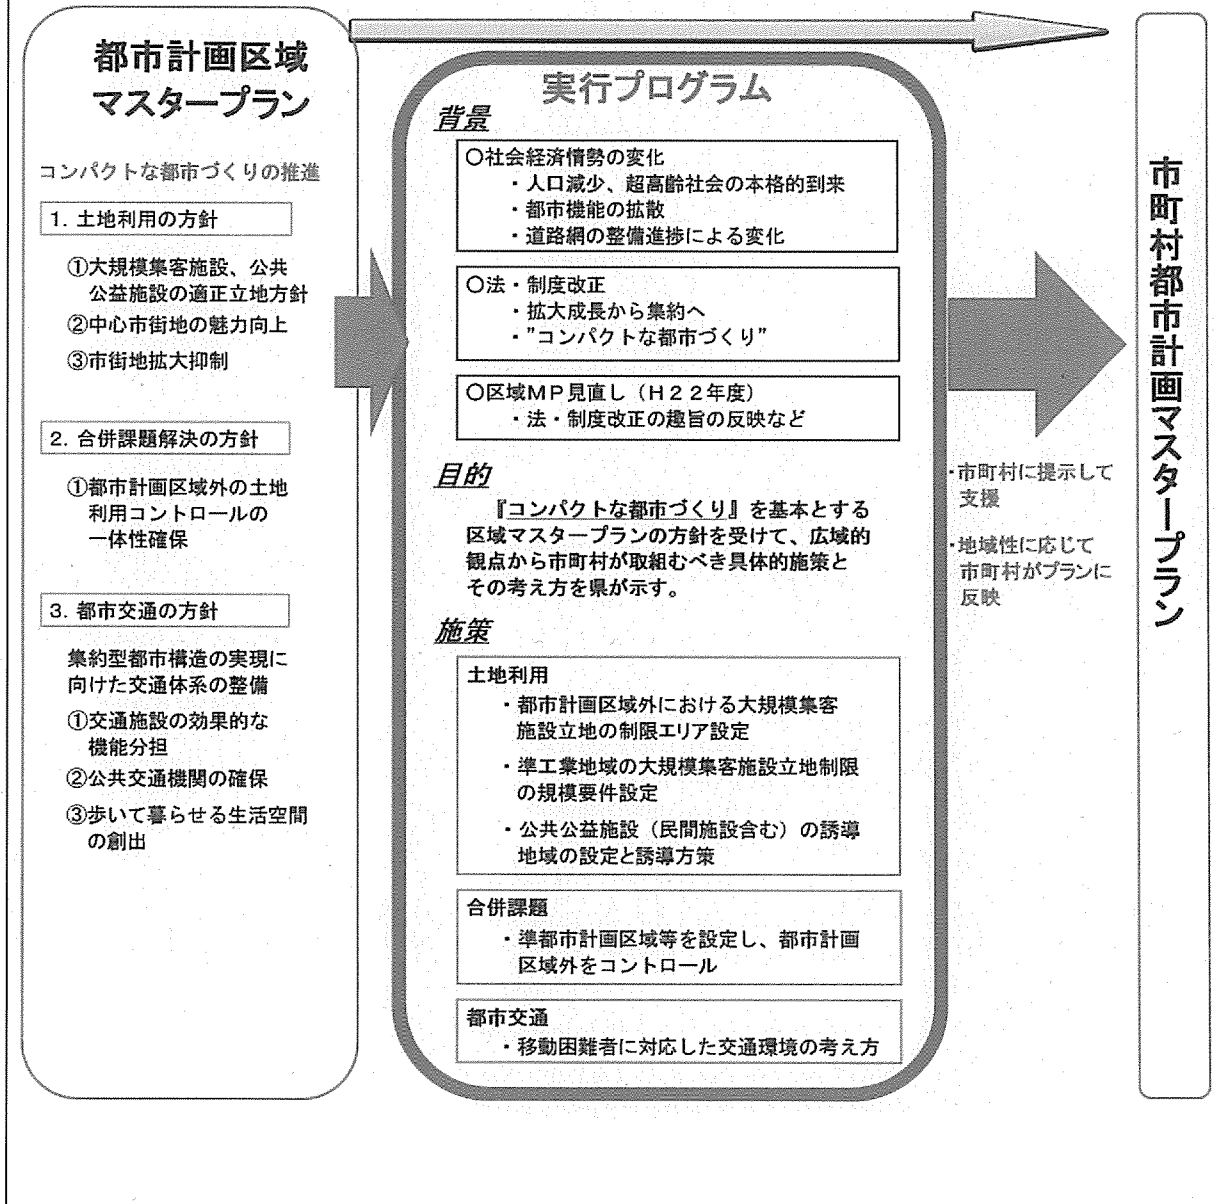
都市計画区域
マスタープラン

コンパクトな都市づくりの推進

1. 土地利用の方針

①大規模集客施設、公共公益施設の適正立地方針
②中心市街地の魅力向上
③市街地拡大抑制

2. 合併課題解決の方針

①都市計画区域外の土地利用コントロールの一体性確保

3. 都市交通の方針

集約型都市構造の実現に向けた交通体系の整備
①交通施設の効果的な機能分担
②公共交通機関の確保
③歩いて暮らせる生活空間の創出

実行プログラム

背景

○社会経済情勢の変化
・人口減少、超高齢社会の本格的到来
・都市機能の拡散
・道路網の整備進捗による変化

○法・制度改正
・拡大成長から集約へ
・"コンパクトな都市づくり"

○区域MP見直し（H22年度）
・法・制度改正の趣旨の反映など

目的

『コンパクトな都市づくり』を基本とする区域マスタープランの方針を受けて、広域的観点から市町村が取組むべき具体的施策とその考え方を県が示す。

施策

土地利用
・都市計画区域外における大規模集客施設立地の制限エリア設定
・準工業地域の大規模集客施設立地制限の規模要件設定
・公共公益施設（民間施設含む）の誘導地域の設定と誘導方策

合併課題
・準都市計画区域等を設定し、都市計画区域外をコントロール

都市交通
・移動困難者に対応した交通環境の考え方

・市町村に提示して支援
・地域性に応じて市町村がプランに反映

市町村都市計画マスタープラン